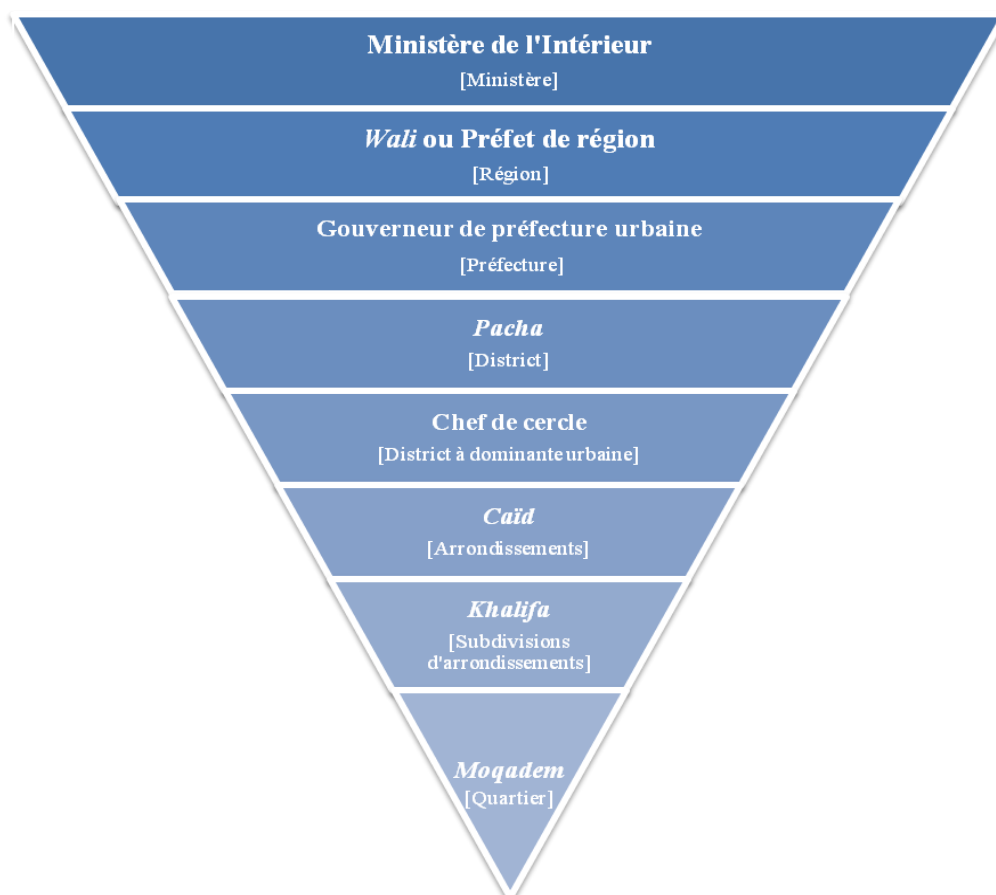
Ministère de l'Intérieur
[Ministère]

Wali ou Préfet de région
[Région]

Gouverneur de préfecture urbaine
[Préfecture]

Pacha
[District]

Chef de cercle
[District à dominanteurbaine]

Caïd
[Arrondissements]

Khalifa
[Subdivisions d'arrondissements]

Moqadem
[Quartier]